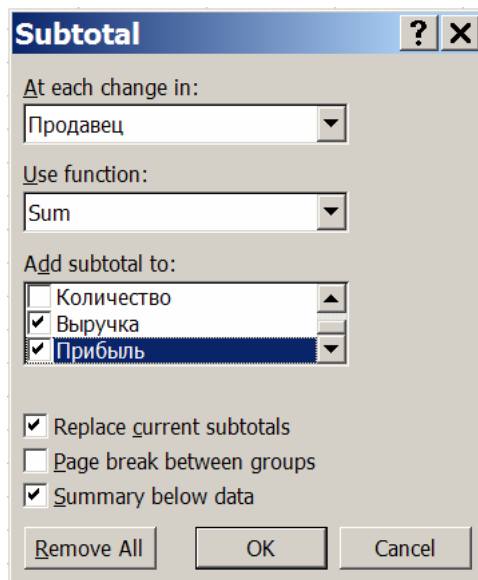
Subtotal ? X

At each change in:
Продавец

Use function:
Sum

Add subtotal to:
Количество
Выручка
Прибыль

Replace current subtotals
Page break between groups
Summary below data

Remove All | OK | Cancel